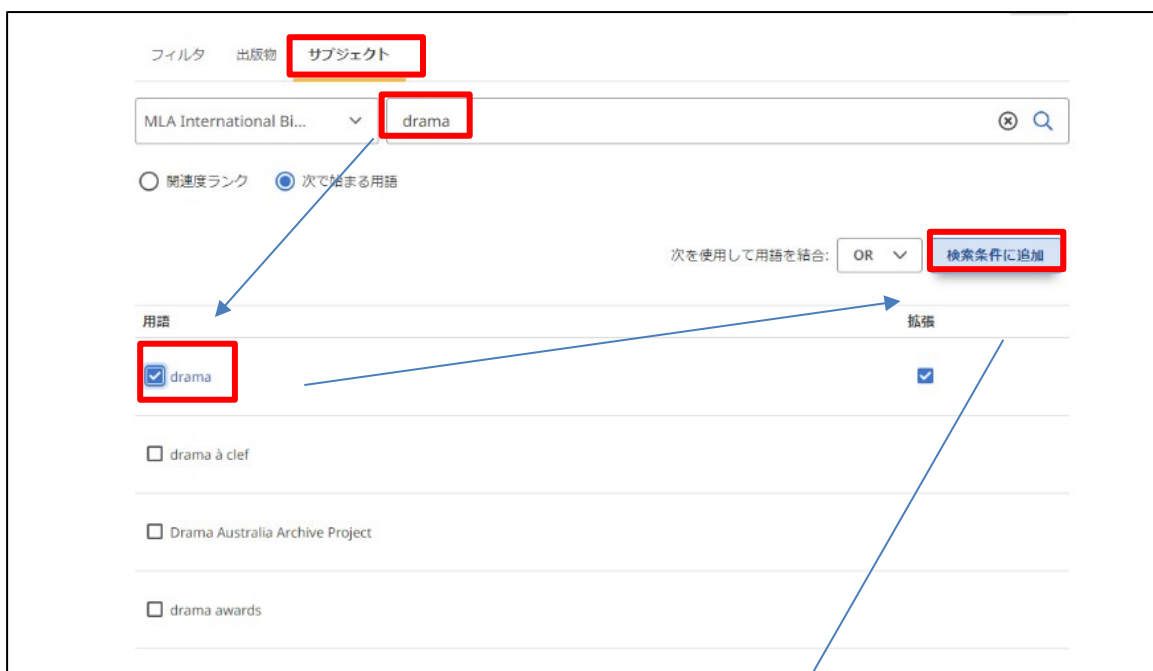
フィルタ　出版物　サブジェクト

MLA International Bi...

drama

関連度ランク　次で始まる用語

次を使用して用語を結合: OR

検索条件に追加

| 用語 | 拡張 |
|---|---|
| drama | ☑ |
| drama à clef | |
| Drama Australia Archive Project | |
| drama awards | |